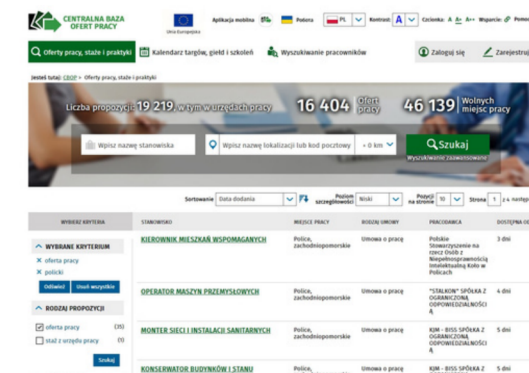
CENTRALNA BAZA OFERT PRACY

Unia Europejska

Aplikacja mobilna

Polska

PL

Kontrast: A

Czcionka: A A+ A++

Wsparcie:

Oferty pracy, staże i praktyki

Kalendarz targów, giełd i szkoleń

Wyszukiwanie pracowników

Zaloguj się

Zarejestruj

Jesteś tutaj: CBOP > Oferty pracy, staże i praktyki

Liczba propozycji: 19 219, w tym w urzędach pracy: 16 404 Ofert pracy 46 139 Wolnych miejsc pracy

Wpisz nazwę stanowiska

Wpisz nazwę lokalizacji lub kod pocztowy

+ 0 km

Szukaj

Wyszukiwanie zaawansowane

Sortowanie: Data dodania

Poziom szczegółowości: Niski

Pozycji na stronie: 10

Strona 1 z 4. Następ

WYBIERZ KRYTERIA

WYBRANE KRYTERIUM

oferta pracy

polski

Odśwież

Usuń wszystkie

RODZAJ PROPOZYCJI

oferta pracy (35)

staż z urzędu pracy (1)

Szukaj

| STANOWISKO | MIEJSCE PRACY | RODZAJ UMOWY | PRACODAWCA | DOSTĘPNA OD |
|---|---|---|---|---|
| KIEROWNIK MIESZKAŃ WSPOMAGANYCH | Police, zachodniopomorskie | Umowa o pracę | Polskie Stowarzyszenie na rzecz Osób z Niepełnosprawnością Intelektualną Koło w Policach | 3 dni |
| OPERATOR MASZYN PRZEMYSŁOWYCH | Police, zachodniopomorskie | Umowa o pracę | "STALKON" SPÓŁKA Z OGRANICZONĄ ODPOWIEDZIALNOŚCIĄ | 4 dni |
| MONTER SIECI I INSTALACJI SANITARNYCH | Police, zachodniopomorskie | Umowa o pracę | KJM - BISS SPÓŁKA Z OGRANICZONĄ ODPOWIEDZIALNOŚCIĄ | 5 dni |
| KONSERWATOR BUDYNKÓW I STANU | Police, zachodniopomorskie | Umowa o pracę | KJM - BISS SPÓŁKA Z OGRANICZONĄ | 5 dni |